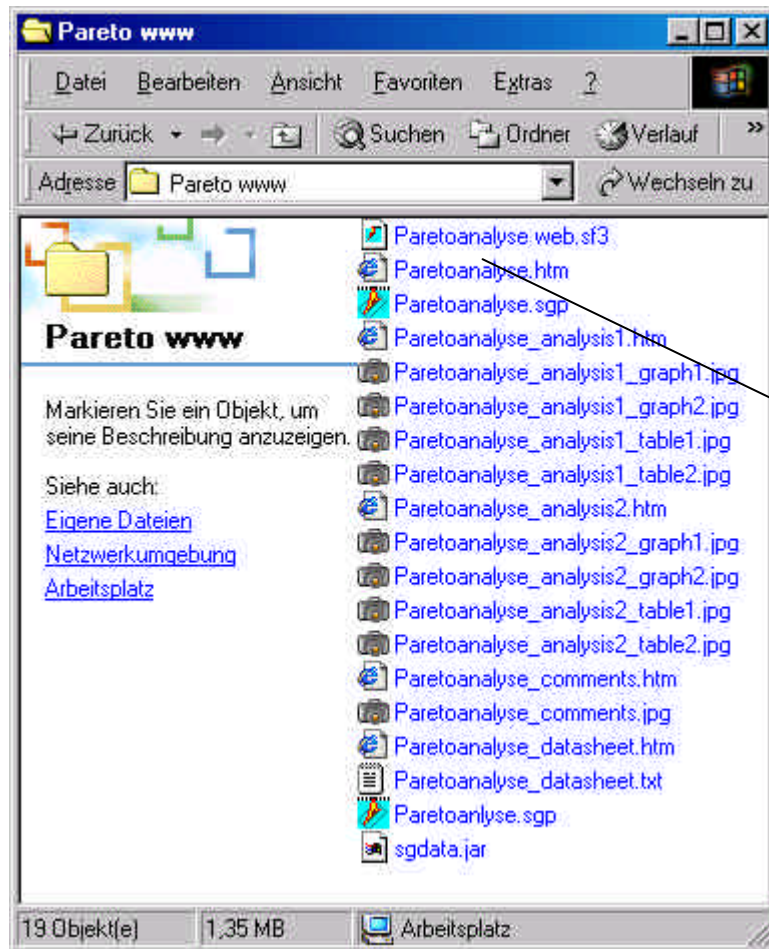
Pareto www

Datei Bearbeiten Ansicht Favoriten Extras ?

Zurück Suchen Ordner Verlauf »

Adresse Pareto www Wechseln zu

Pareto www

Markieren Sie ein Objekt, um seine Beschreibung anzuzeigen.

Siehe auch:
Eigene Dateien
Netzwerkumgebung
Arbeitsplatz

Paretoanalyse web.sf3
Paretoanalyse.htm
Paretoanalyse.sgp
Paretoanalyse_analysis1.htm
Paretoanalyse_analysis1_graph1.jpg
Paretoanalyse_analysis1_graph2.jpg
Paretoanalyse_analysis1_table1.jpg
Paretoanalyse_analysis1_table2.jpg
Paretoanalyse_analysis2.htm
Paretoanalyse_analysis2_graph1.jpg
Paretoanalyse_analysis2_graph2.jpg
Paretoanalyse_analysis2_table1.jpg
Paretoanalyse_analysis2_table2.jpg
Paretoanalyse_comments.htm
Paretoanalyse_comments.jpg
Paretoanalyse_datasheet.htm
Paretoanalyse_datasheet.txt
Paretoanlyse.sgp
sgdata.jar

19 Objekt(e) 1,35 MB Arbeitsplatz